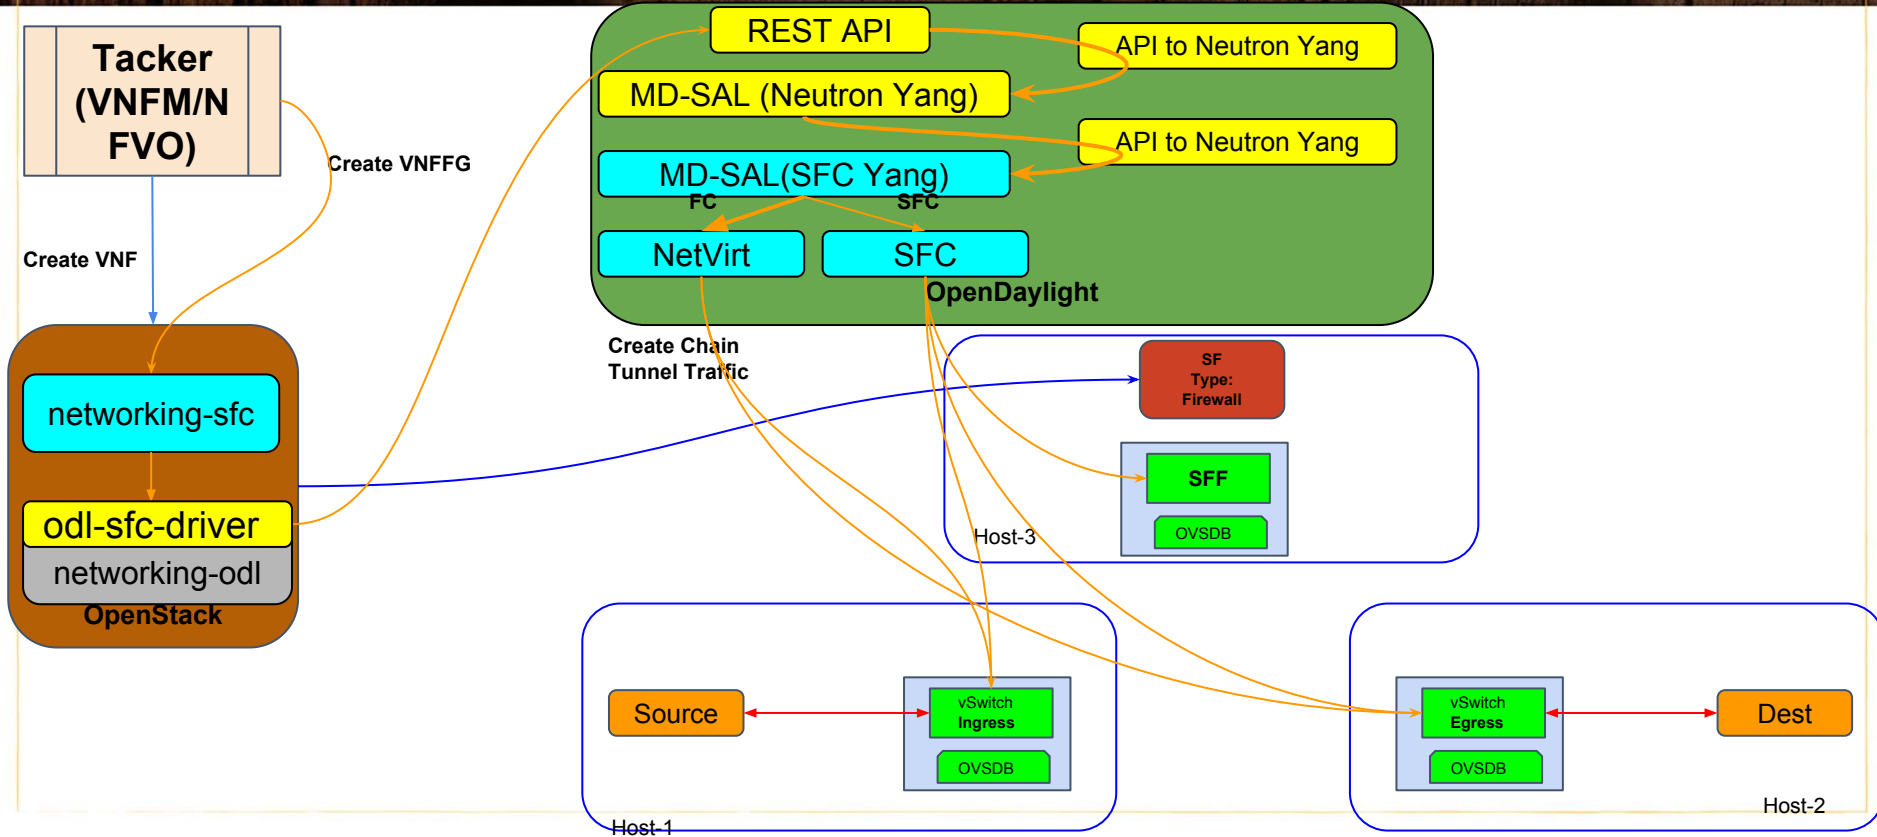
Tacker (VNFM/NFVO)

Create VNFFG

Create VNF

networking-sfc

odl-sfc-driver

networking-odl

OpenStack

REST API

API to Neutron Yang

MD-SAL (Neutron Yang)

API to Neutron Yang

MD-SAL(SFC Yang)

FC

SFC

NetVirt

SFC

OpenDaylight

Create Chain
Tunnel Traffic

SF
Type:
Firewall

SFF

OVSDB

Host-3

Source

vSwitch
Ingress

OVSDB

Host-1

vSwitch
Egress

OVSDB

Dest

Host-2